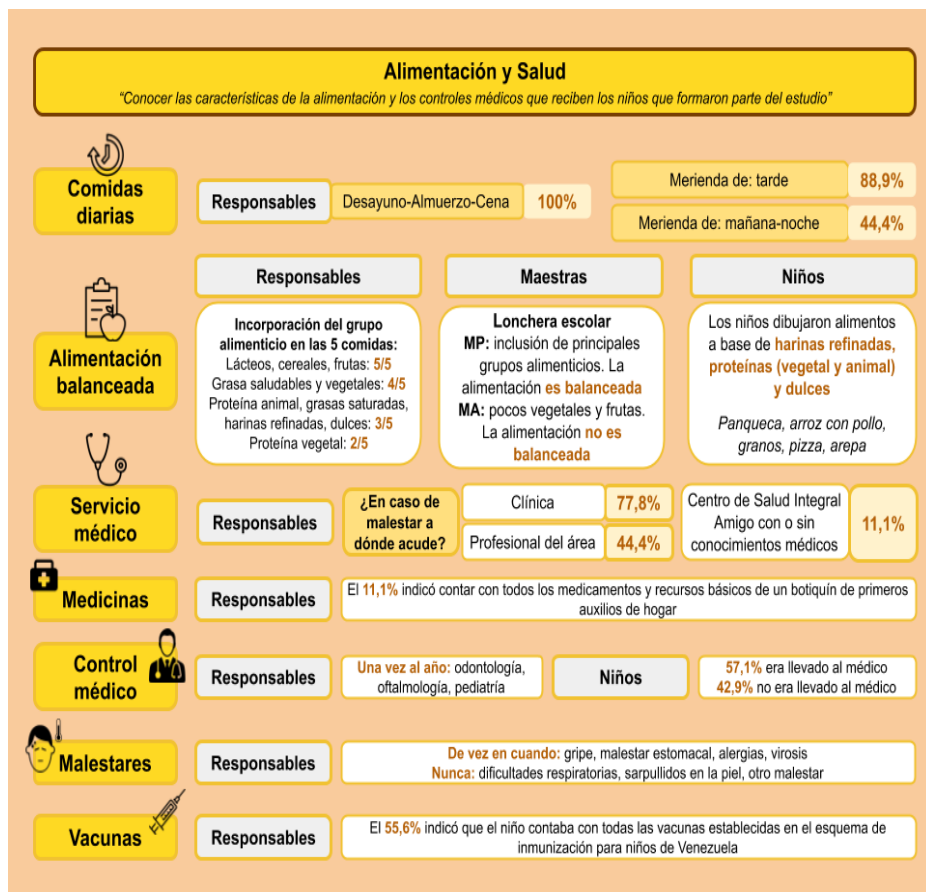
Alimentación y Salud

"Conocer las características de la alimentación y los controles médicos que reciben los niños que formaron parte del estudio"

Comidas diarias

Responsables | Desayuno-Almuerzo-Cena | 100%

Merienda de: tarde | 88,9%

Merienda de: mañana-noche | 44,4%

Alimentación balanceada

Responsables

Incorporación del grupo alimenticio en las 5 comidas:
Lácteos, cereales, frutas: 5/5
Grasa saludables y vegetales: 4/5
Proteína animal, grasas saturadas, harinas refinadas, dulces: 3/5
Proteína vegetal: 2/5

Maestras

Lonchera escolar
MP: inclusión de principales grupos alimenticios. La alimentación es balanceada
MA: pocos vegetales y frutas. La alimentación no es balanceada

Niños

Los niños dibujaron alimentos a base de harinas refinadas, proteínas (vegetal y animal) y dulces

Panqueca, arroz con pollo, granos, pizza, arepa

Servicio médico

Responsables | ¿En caso de malestar a dónde acude? | Clínica | 77,8% | Profesional del área | 44,4% | Centro de Salud Integral Amigo con o sin conocimientos médicos | 11,1%

Medicinas

Responsables | El 11,1% indicó contar con todos los medicamentos y recursos básicos de un botiquín de primeros auxilios de hogar

Control médico

Responsables | Una vez al año: odontología, oftalmología, pediatría | Niños | 57,1% era llevado al médico
42,9% no era llevado al médico

Malestares

Responsables | De vez en cuando: gripe, malestar estomacal, alergias, virosis
Nunca: dificultades respiratorias, sarpullidos en la piel, otro malestar

Vacunas

Responsables | El 55,6% indicó que el niño contaba con todas las vacunas establecidas en el esquema de inmunización para niños de Venezuela